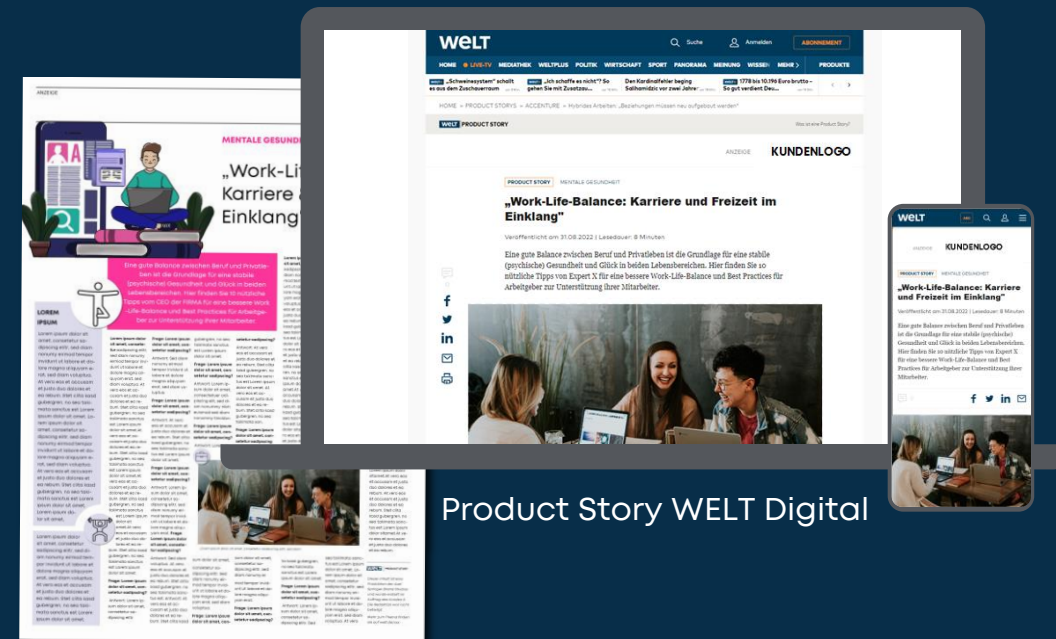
ANZEIGE

MENTALE GESUND

„Work-Li
Karriere
Einklang

Eine gute Balance zwischen Beruf und Privatleben ist die Grundlage für eine stabile (psychische) Gesundheit und Glück in beiden Lebensbereichen. Hier finden Sie 10 nützliche Tipps vom CEO der FIRMA für eine bessere Work-Life-Balance und Best Practices für Arbeitgeber zur Unterstützung ihrer Mitarbeiter.

LOREM IPSUM

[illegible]

WELT

Suche

Anmelden

ABONNEMENT

HOME LIVE-TV MEDIATHEK WELTPLUS POLITIK WIRTSCHAFT SPORT PANORAMA MEINUNG WISSEN MEHR PRODUKTE

„Schweinesystem“ schallt es aus dem Zuschauerraum

„Ich schaffe es nicht“? So gehen Sie mit Zusatzau...

Den Kardinalfehler beging Salihamidzic vor zwei Jahren

1778 bis 10.196 Euro brutto – So gut verdient Deu...

HOME » PRODUCT STORYS » ACCENTURE » Hybrides Arbeiten: „Bedeutungen müssen neu aufgebaut werden“

WELT PRODUCT STORY

Was ist eine Product Story?

ANZEIGE KUNDENLOGO

PRODUCT STORY MENTALE GESUNDHEIT

„Work-Life-Balance: Karriere und Freizeit im Einklang“

Veröffentlicht am 31.08.2022 | Lesedauer: 8 Minuten

Eine gute Balance zwischen Beruf und Privatleben ist die Grundlage für eine stabile (psychische) Gesundheit und Glück in beiden Lebensbereichen. Hier finden Sie 10 nützliche Tipps von Expert X für eine bessere Work-Life-Balance und Best Practices für Arbeitgeber zur Unterstützung ihrer Mitarbeiter.

WELT

ANZEIGE KUNDENLOGO

PRODUCT STORY MENTALE GESUNDHEIT

„Work-Life-Balance: Karriere und Freizeit im Einklang“

Veröffentlicht am 31.08.2022 | Lesedauer: 8 Minuten

Eine gute Balance zwischen Beruf und Privatleben ist die Grundlage für eine stabile (psychische) Gesundheit und Glück in beiden Lebensbereichen. Hier finden Sie 10 nützliche Tipps von Expert X für eine bessere Work-Life-Balance und Best Practices für Arbeitgeber zur Unterstützung ihrer Mitarbeiter.

Product Story WELT Digital